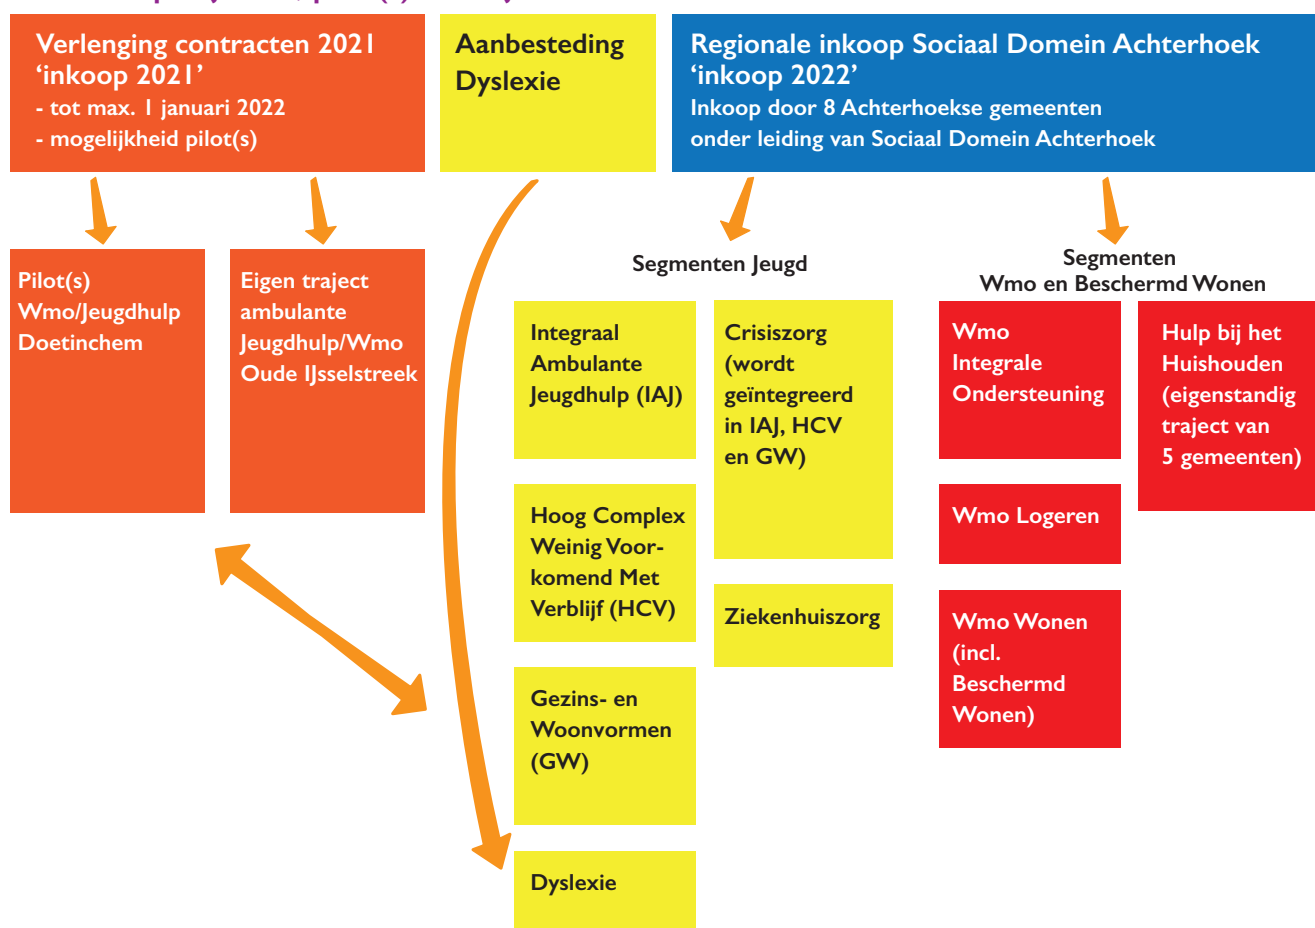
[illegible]

Verlenging contracten 2021
‘inkoop 2021’
- tot max. 1 januari 2022
- mogelijkheid pilot(s)

Aanbesteding Dyslexie

Regionale inkoop Sociaal Domein Achterhoek
‘inkoop 2022’
Inkoop door 8 Achterhoekse gemeenten onder leiding van Sociaal Domein Achterhoek

Pilot(s) Wmo/Jeugdhulp Doetinchem

Eigen traject ambulante Jeugdhulp/Wmo Oude IJsselstreek

Segmenten Jeugd

Integraal Ambulante Jeugdhulp (IAJ)

Crisiszorg (wordt geïntegreerd in IAJ, HCV en GW)

Hoog Complex Weinig Voorkomend Met Verblijf (HCV)

Ziekenhuiszorg

Gezins- en Woonvormen (GW)

Dyslexie

Segmenten
Wmo en Beschermd Wonen

Wmo Integrale Ondersteuning

Hulp bij het Huishouden (eigenstandig traject van 5 gemeenten)

Wmo Logeren

Wmo Wonen (incl. Beschermd Wonen)